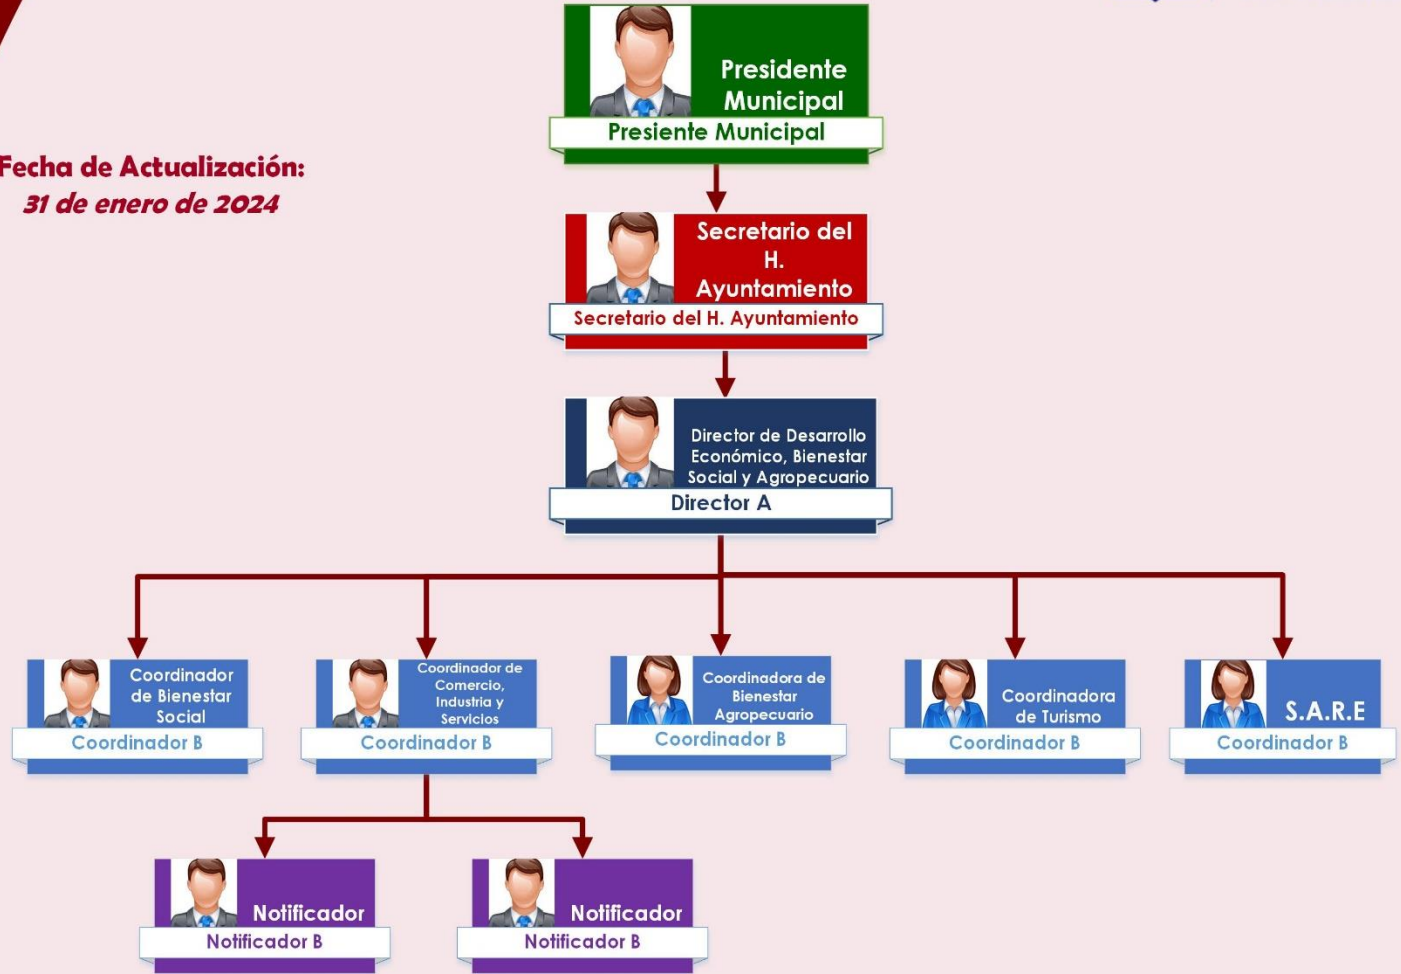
Fecha de Actualización:
31 de enero de 2024

Presidente Municipal
Presiente Municipal

Secretario del H. Ayuntamiento
Secretario del H. Ayuntamiento

Director de Desarrollo Económico, Bienestar Social y Agropecuario
Director A

Coordinador de Bienestar Social
Coordinador B

Coordinador de Comercio, Industria y Servicios
Coordinador B

Coordinadora de Bienestar Agropecuario
Coordinador B

Coordinadora de Turismo
Coordinador B

S.A.R.E
Coordinador B

Notificador
Notificador B

Notificador
Notificador B